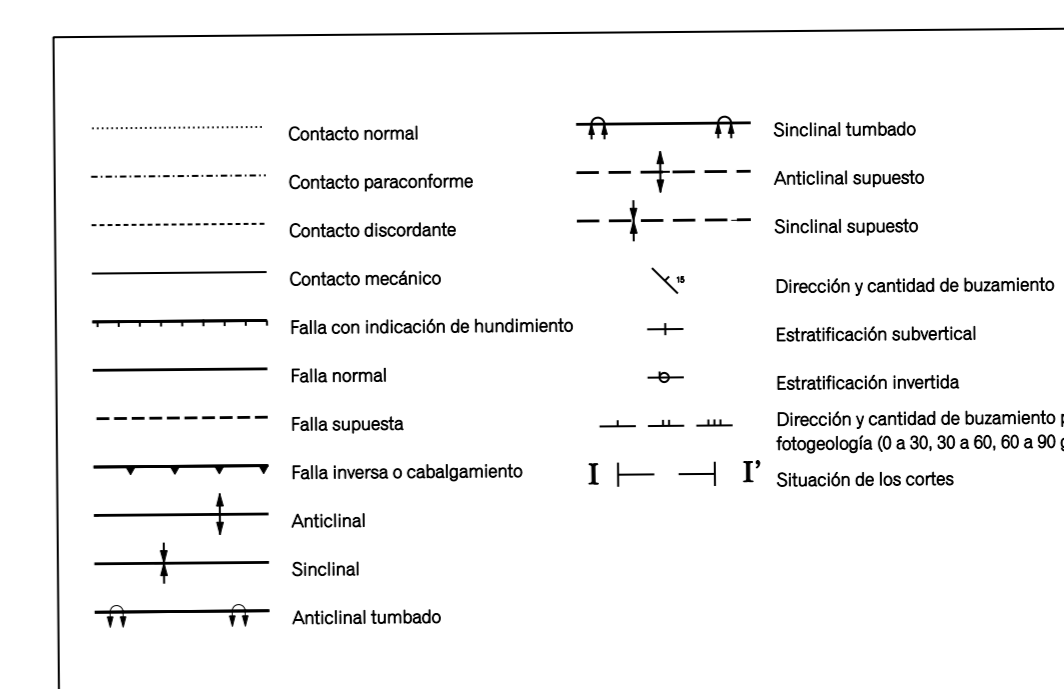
Contacto normal
Contacto paraconforme
Contacto discordante
Contacto mecánico
Falla con indicación de hundimiento
Falla normal
Falla supuesta
Falla inversa o cabalgamiento
Anticlinal
Sinclinal
Anticlinal tumbado

Sinclinal tumbado
Anticlinal supuesto
Sinclinal supuesto
15
Dirección y cantidad de buzamiento
Estratificación subvertical
Estratificación invertida
Dirección y cantidad de buzamiento p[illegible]
fotogeología (0 a 30, 30 a 60, 60 a 90 g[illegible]
I I'
Situación de los cortes